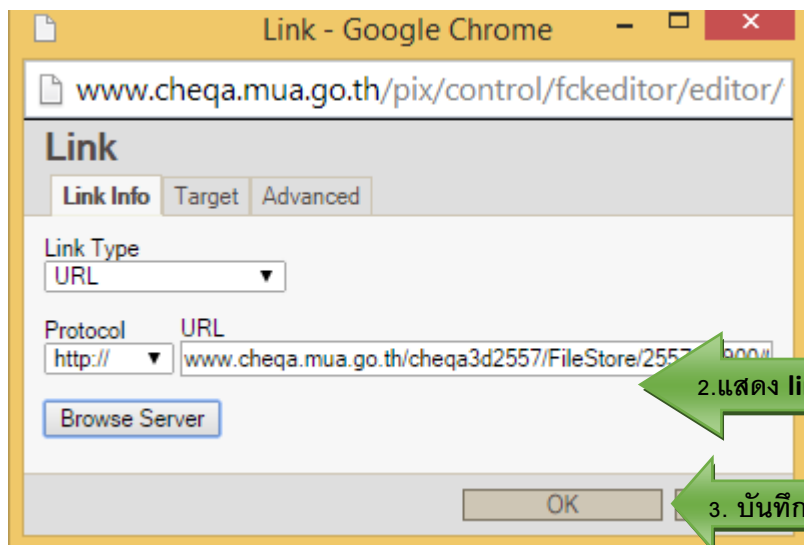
Link - Google Chrome

www.cheqa.mua.go.th/pix/control/fckeditor/editor/

Link

Link Info | Target | Advanced

Link Type
URL

Protocol
http://

URL
www.cheqa.mua.go.th/cheqa3d2557/FileStore/2557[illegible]900/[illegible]

Browse Server

2.แสดง li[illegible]

OK

3. บันทึก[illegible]